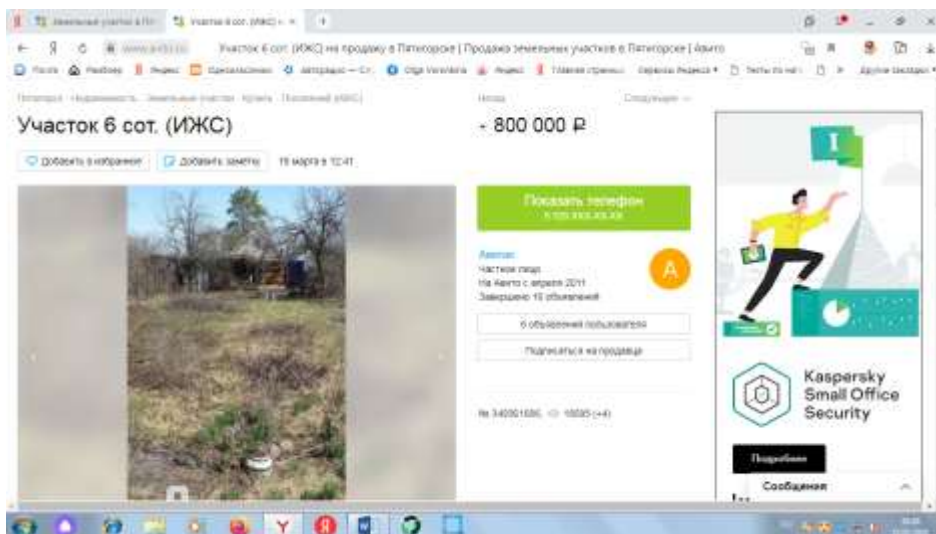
Земельные участки в Пя | Участок 6 сот. (ИЖС) н

Участок 6 сот. (ИЖС) на продажу в Пятигорске | Продажа земельных участков в Пятигорске | Авито

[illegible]

Участок 6 сот. (ИЖС)

Добавить в избранное | Добавить заметку | 19 марта в 12:41

Цена

- 800 000 ₽

Показать телефон
8 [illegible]

Частное лицо
На Авито с апреля 2011
Завершено 10 объявлений

6 объявлений пользователя

Подписаться на продавца

№ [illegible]

Kaspersky Small Office Security

Подробнее

Сообщения